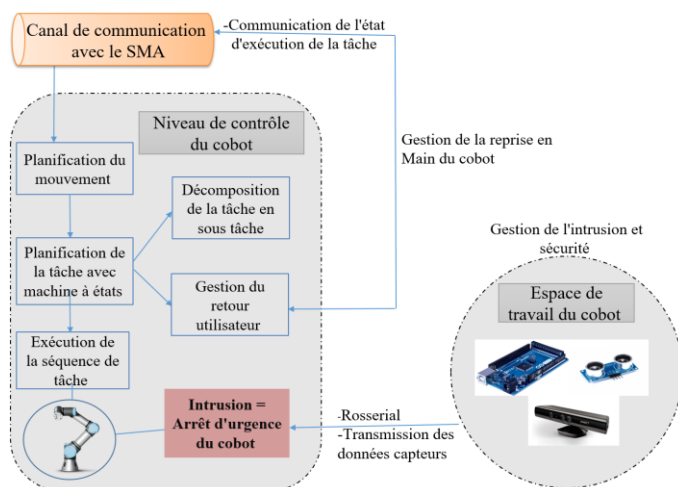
Canal de communication avec le SMA

-Communication de l'état d'exécution de la tâche

Niveau de contrôle du cobot

Gestion de la reprise en Main du cobot

Planification du mouvement

Décomposition de la tâche en sous tâche

Planification de la tâche avec machine à états

Gestion du retour utilisateur

Gestion de l'intrusion et sécurité

Espace de travail du cobot

Exécution de la séquence de tâche

Intrusion = Arrêt d'urgence du cobot

-Rosserial
-Transmission des données capteurs